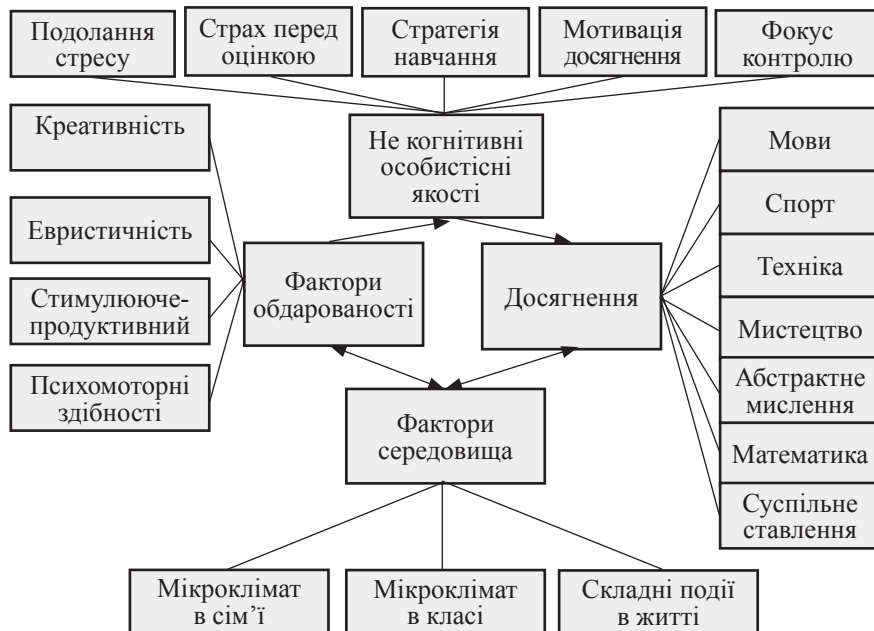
Подолання стресу

Страх перед оцінкою

Стратегія навчання

Мотивація досягнення

Фокус контролю

Креативність

Не когнітивні особистісні якості

Мови

Спорт

Евристичність

Фактори обдарованості

Досягнення

Техніка

Стимулююче-продуктивний

Мистецтво

Психомоторні здібності

Абстрактне мислення

Фактори середовища

Математика

Суспільне ставлення

Мікроклімат в сім'ї

Мікроклімат в класі

Складні події в житті